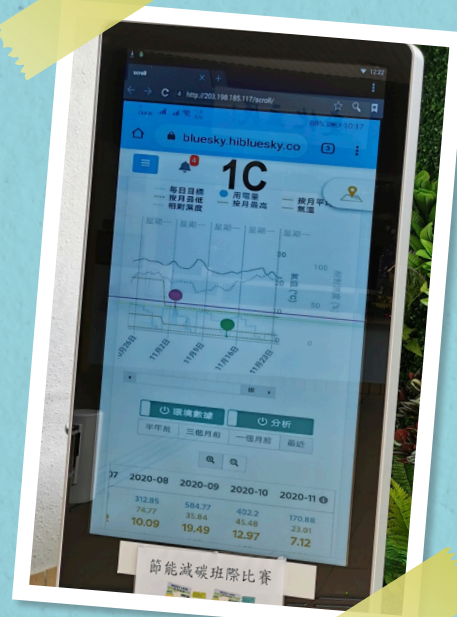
12:22

scroll

http://203.198.185.117/scroll/

bluesky.hibluesky.co

3

4

1C

每日目標 用電量 按月平均
按月最低 按月最高 氣溫
相對濕度

星期一 星期一 星期一 星期一

100

50

11月2日 11月9日 11月16日 11月23日

環境數據 分析

半年前 三個月前 一個月前 最近

2020-08 2020-09 2020-10 2020-11

312.85 584.77 402.2 170.88
74.77 35.84 45.48 23.01
10.09 19.49 12.97 7.12

節能減碳班際比賽